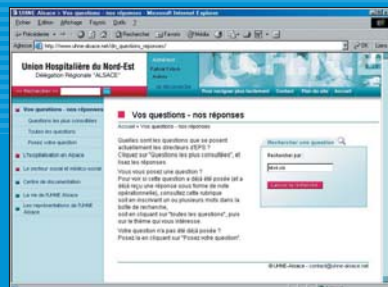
URHE Alsace :: Vos questions - nos réponses - Microsoft Internet Explorer

Fichier Edition Affichage Favoris Outils ?

Précédente · Rechercher Favoris Média

Adresse http://www.urhne-alsace.net/dir_questions_reponses/

Union Hospitalière du Nord-Est
Délégation Régionale "ALSACE"

Vos questions - nos réponses
Questions les plus consultées
Toutes les questions
Posez votre question
L'hospitalisation en Alsace
Le secteur social et médico-social
Centre de documentation
La vie de l'URHE Alsace
Les représentations de l'URHE Alsace

Vos questions - nos réponses

Accueil > Vos questions - nos réponses

Quelles sont les questions que se posent actuellement les directeurs d'EPS ? Cliquez sur "Questions les plus consultées", et lisez les réponses.

Vous vous posez une question ?
Pour voir si cette question a déjà été posée (et a déjà reçu une réponse sous forme de note opérationnelle), consultez cette rubrique soit en inscrivant un ou plusieurs mots dans la boîte de recherche, soit en cliquant sur "toutes les questions", puis sur le thème qui vous intéresse.

Votre question n'a pas été déjà posée ?
Posez-la en cliquant sur "Posez votre question".

Rechercher une question
Rechercher par :
Lancer la recherche

© URHE Alsace - contact@urhe-alsace.net